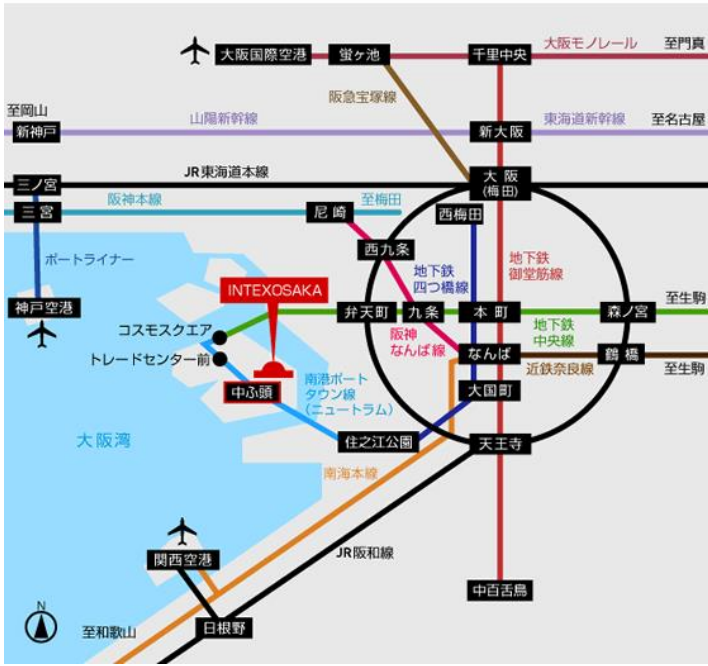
大阪国際空港
蛍ヶ池
千里中央
大阪モノレール
至門真
阪急宝塚線
至岡山
新神戸
山陽新幹線
新大阪
東海道新幹線
至名古屋
JR東海道本線
大阪
(梅田)
三ノ宮
阪神本線
至梅田
三宮
尼崎
西梅田
ポートライナー
西九条
地下鉄
四つ橋線
地下鉄
御堂筋線
INTEXOSAKA
神戸空港
弁天町
九条
本町
森ノ宮
至生駒
コスモスクエア
阪神
なんば線
地下鉄
中央線
トレードセンター前
なんば
鶴橋
至生駒
南港ポート
タウン線
(ニュートラム)
近鉄奈良線
中ふ頭
大国町
大阪湾
住之江公園
天王寺
南海本線
JR阪和線
関西空港
中百舌鳥
N
至和歌山
日根野